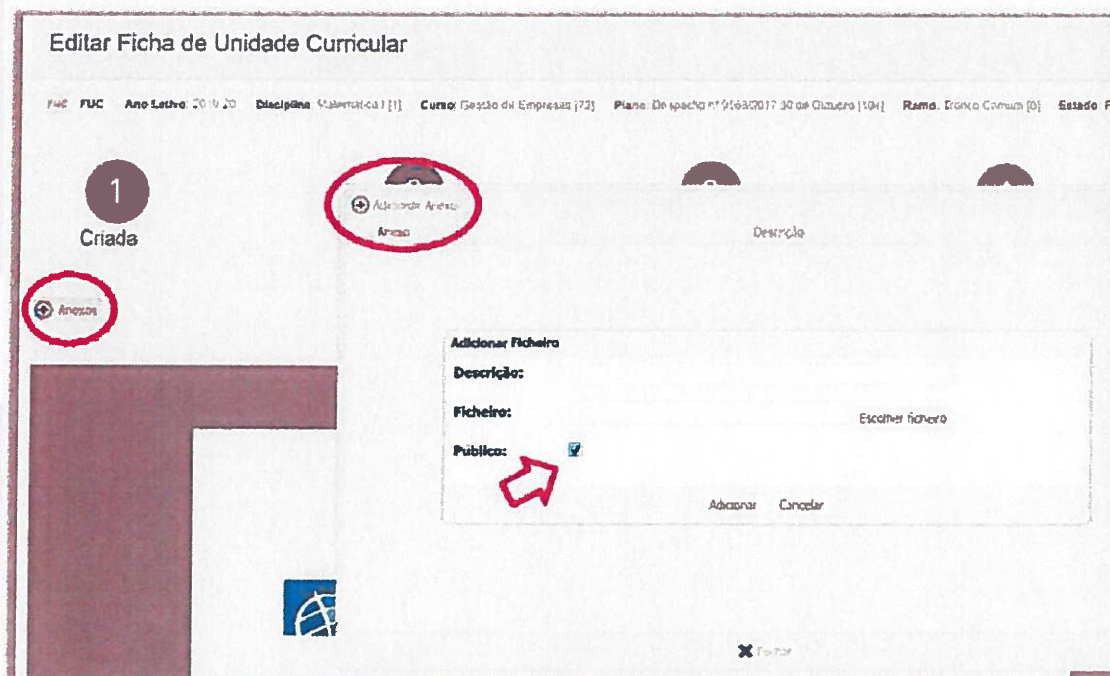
Editar Ficha de Unidade Curricular

FUC FUC Ano Letivo 2019/20 Disciplina Matemática I [1] Curso Gestão de Empresas [73] Plano Despacho nº 9563/2017 30 de Outubro [104] Ramo Tronco Comum [0] Estado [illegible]

1
Criada

Adicionar Anexo
Anexo

Descrição

Anexos

Adicionar Ficheiro
Descrição:
Ficheiro:
Escolher ficheiro
Publico:
Adicionar Cancelar

Fechar